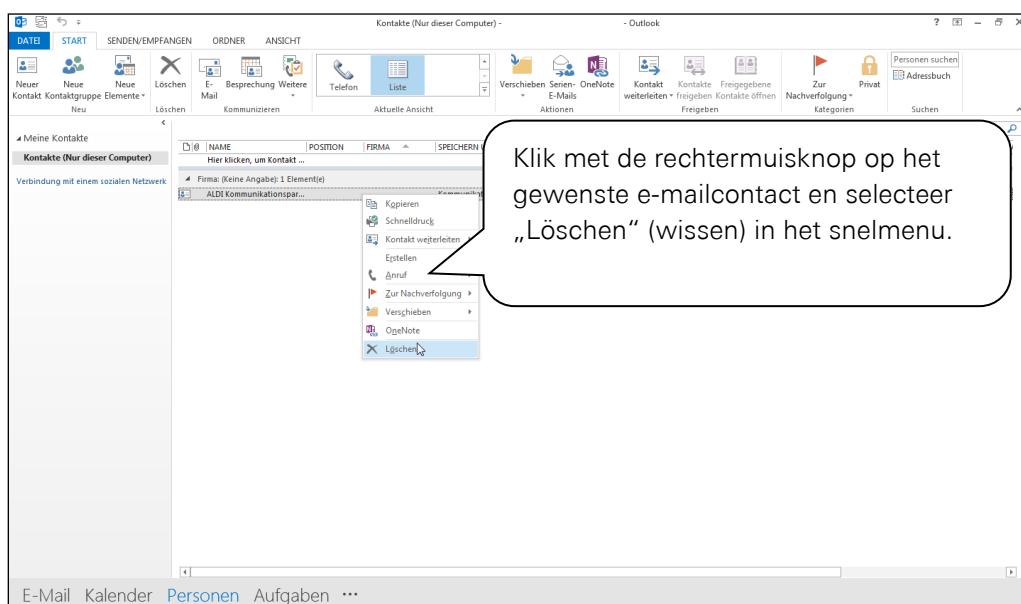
Kontakte (Nur dieser Computer) - - Outlook

? – ×

DATEI START SENDEN/EMPFANGEN ORDNER ANSICHT

Neuer Kontakt Neue Kontaktgruppe Neue Elemente
Neu

Löschen
Löschen

E-Mail Besprechung Weitere
Kommunizieren

Telefon Liste
Aktuelle Ansicht

Verschieben Serien-E-Mails OneNote
Aktionen

Kontakt weiterleiten Kontakte freigeben Freigegebene Kontakte öffnen
Freigeben

Zur Nachverfolgung Privat
Kategorien

Personen suchen
Adressbuch
Suchen

◢ Meine Kontakte

Kontakte (Nur dieser Computer)

Verbindung mit einem sozialen Netzwerk

| | NAME | POSITION | FIRMA | SPEICHERN |
|---|---|---|---|---|
| | Hier klicken, um Kontakt ... | | | |

◢ Firma: (Keine Angabe): 1 Element(e)

ALDI Kommunikationspar...

Kopieren
Schnelldruck
Kontakt weiterleiten
Erstellen
Anruf
Zur Nachverfolgung
Verschieben
OneNote
Löschen

Klik met de rechtermuisknop op het gewenste e-mailcontact en selecteer „Löschen“ (wissen) in het snelmenu.

E-Mail Kalender Personen Aufgaben ···